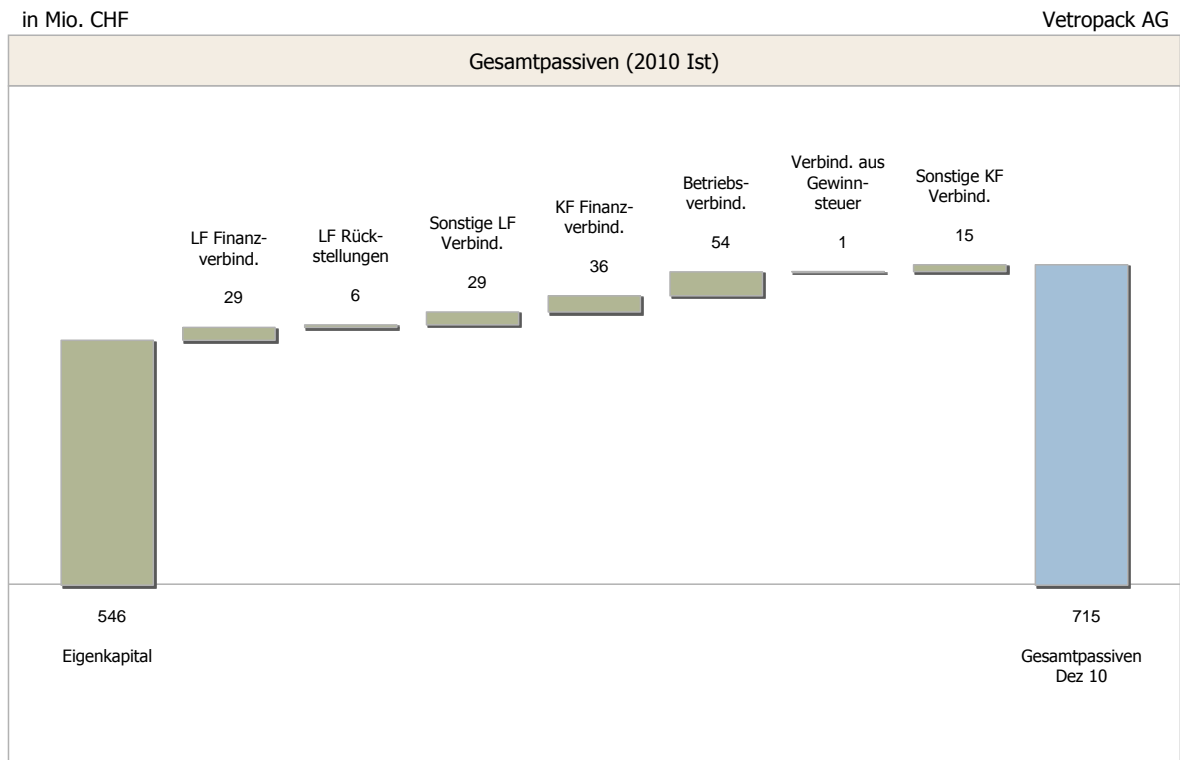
in Mio. CHF

Vetropack AG

Gesamtpassiven (2010 Ist)

LF Finanzverbind.
29

LF Rückstellungen
6

Sonstige LF Verbind.
29

KF Finanzverbind.
36

Betriebsverbind.
54

Verbind. aus Gewinnsteuer
1

Sonstige KF Verbind.
15

546
Eigenkapital

715
Gesamtpassiven Dez 10